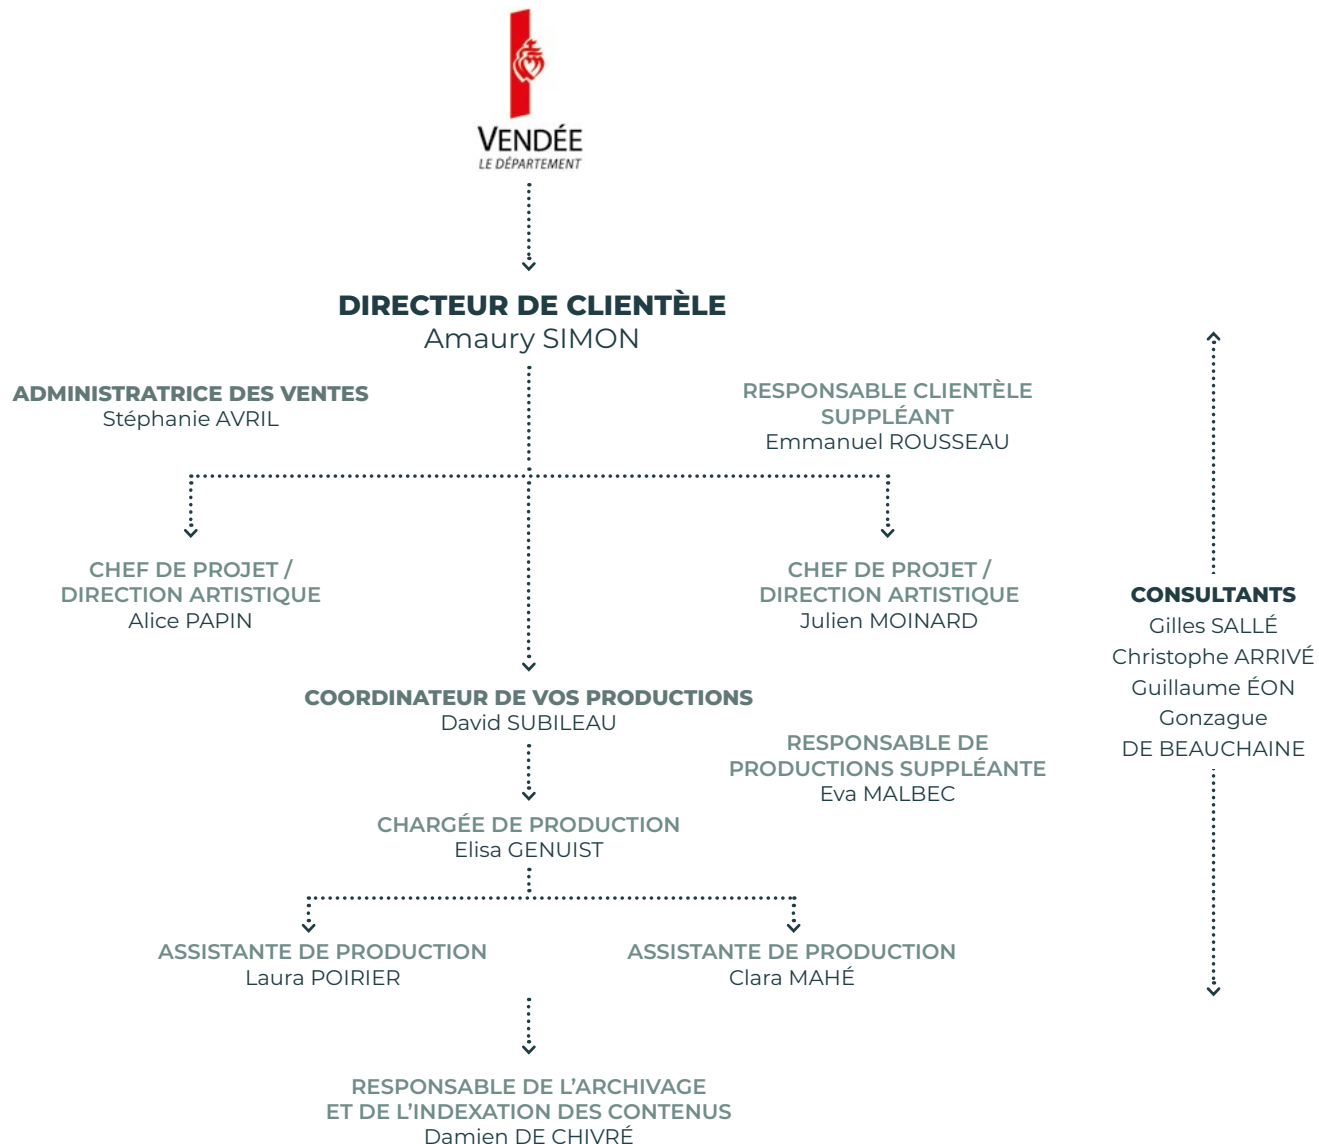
VENDÉE
LE DÉPARTEMENT

DIRECTEUR DE CLIENTÈLE
Amaury SIMON

ADMINISTRATRICE DES VENTES
Stéphanie AVRIL

RESPONSABLE CLIENTÈLE SUPPLÉANT
Emmanuel ROUSSEAU

CHEF DE PROJET / DIRECTION ARTISTIQUE
Alice PAPIN

CHEF DE PROJET / DIRECTION ARTISTIQUE
Julien MOINARD

CONSULTANTS
Gilles SALLÉ
Christophe ARRIVÉ
Guillaume ÉON
Gonzague DE BEAUCHAINE

COORDINATEUR DE VOS PRODUCTIONS
David SUBILEAU

RESPONSABLE DE PRODUCTIONS SUPPLÉANTE
Eva MALBEC

CHARGÉE DE PRODUCTION
Elisa GENUIST

ASSISTANTE DE PRODUCTION
Laura POIRIER

ASSISTANTE DE PRODUCTION
Clara MAHÉ

RESPONSABLE DE L'ARCHIVAGE ET DE L'INDEXATION DES CONTENUS
Damien DE CHIVRÉ